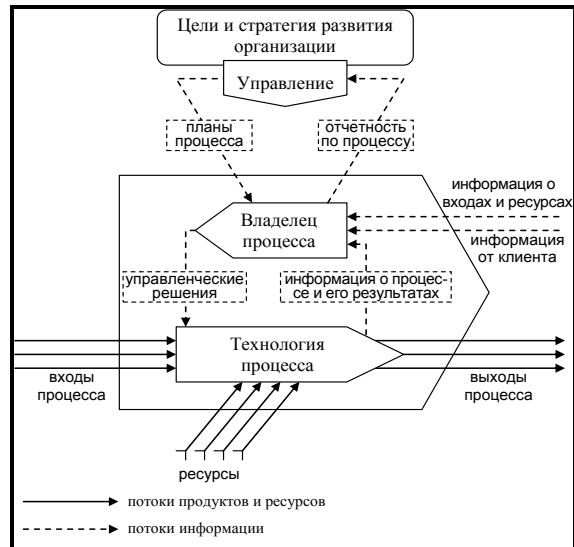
Цели и стратегия развития организации

Управление

планы процесса

отчетность по процессу

информация о входах и ресурсах

Владелец процесса

информация от клиента

управленческие решения

информация о процессе и его результатах

Технология процесса

входы процесса

выходы процесса

ресурсы

потоки продуктов и ресурсов

потоки информации